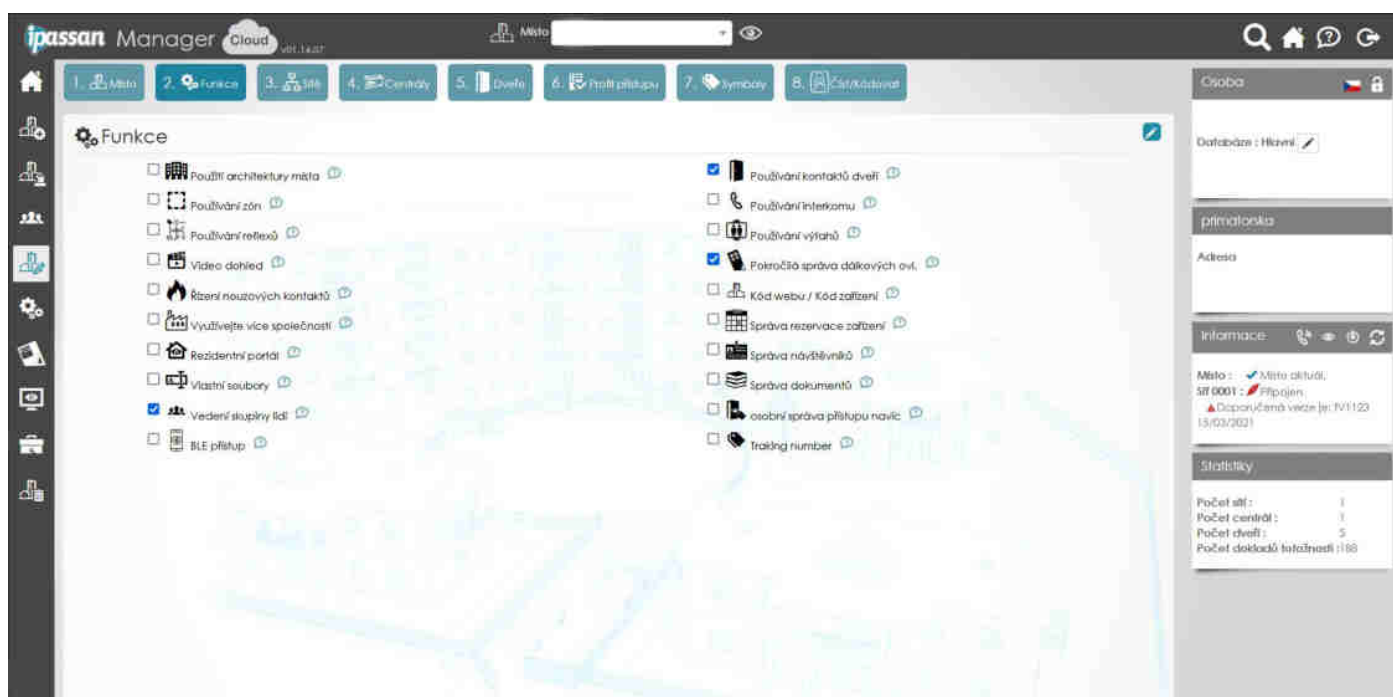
ipassan Manager Cloud v01.14.07

Místo

1. Místo 2. Funkce 3. Sítě 4. Centrály 5. Dveře 6. Profil přístupu 7. Symboly 8. Číst/Kódovat

Funkce

Použití architektury místa
Používání zón
Používání reflexů
Video dohled
Řízení nouzových kontaktů
Využívejte více společností
Rezidentní portál
Vlastní soubory
Vedení skupiny lidí
BLE přístup

Používání kontaktů dveří
Používání interkomu
Používání výtahů
Pokročilá správa dálkových ovl.
Kód webu / Kód zařízení
Správa rezervace zařízení
Správa návštěvníků
Správa dokumentů
osobní správa přístupu navíc
Traking number

Osoba

Databáze : Hlavní

primatonka

Adresa

Informace

Místo : Místo aktuál.
Síť 0001 : Připojen.
Doporučená verze je: IV1123 15/03/2021

Statistiky

Počet sítí : 1
Počet centrál : 1
Počet dveří : 5
Počet dokladů totožnosti : 188